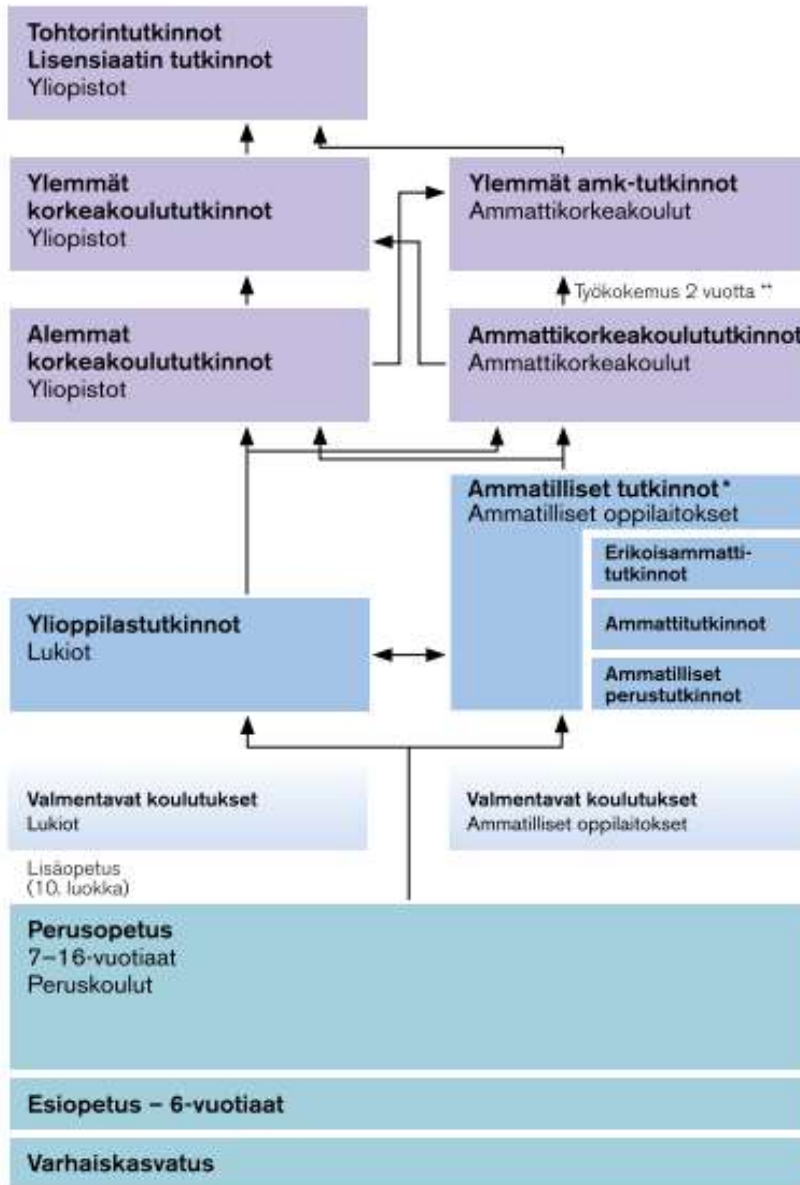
Tohtorintutkinnot
Lisensiaatin tutkinnot
Yliopistot

Ylemmät korkeakoulututkinnot
Yliopistot

Ylemmät amk-tutkinnot
Ammattikorkeakoulut

Työkokemus 2 vuotta **

Alemmat korkeakoulututkinnot
Yliopistot

Ammattikorkeakoulututkinnot
Ammattikorkeakoulut

Ammatilliset tutkinnot *
Ammatilliset oppilaitokset

Erikoisammattitutkinnot

Ammattitutkinnot

Ammatilliset perustutkinnot

Ylioppilastutkinnot
Lukiot

Valmentavat koulutukset
Lukiot

Valmentavat koulutukset
Ammatilliset oppilaitokset

Lisäopetus
(10. luokka)

Perusopetus
7–16-vuotiaat
Peruskoulut

Esiopetus – 6-vuotiaat

Varhaiskasvatus